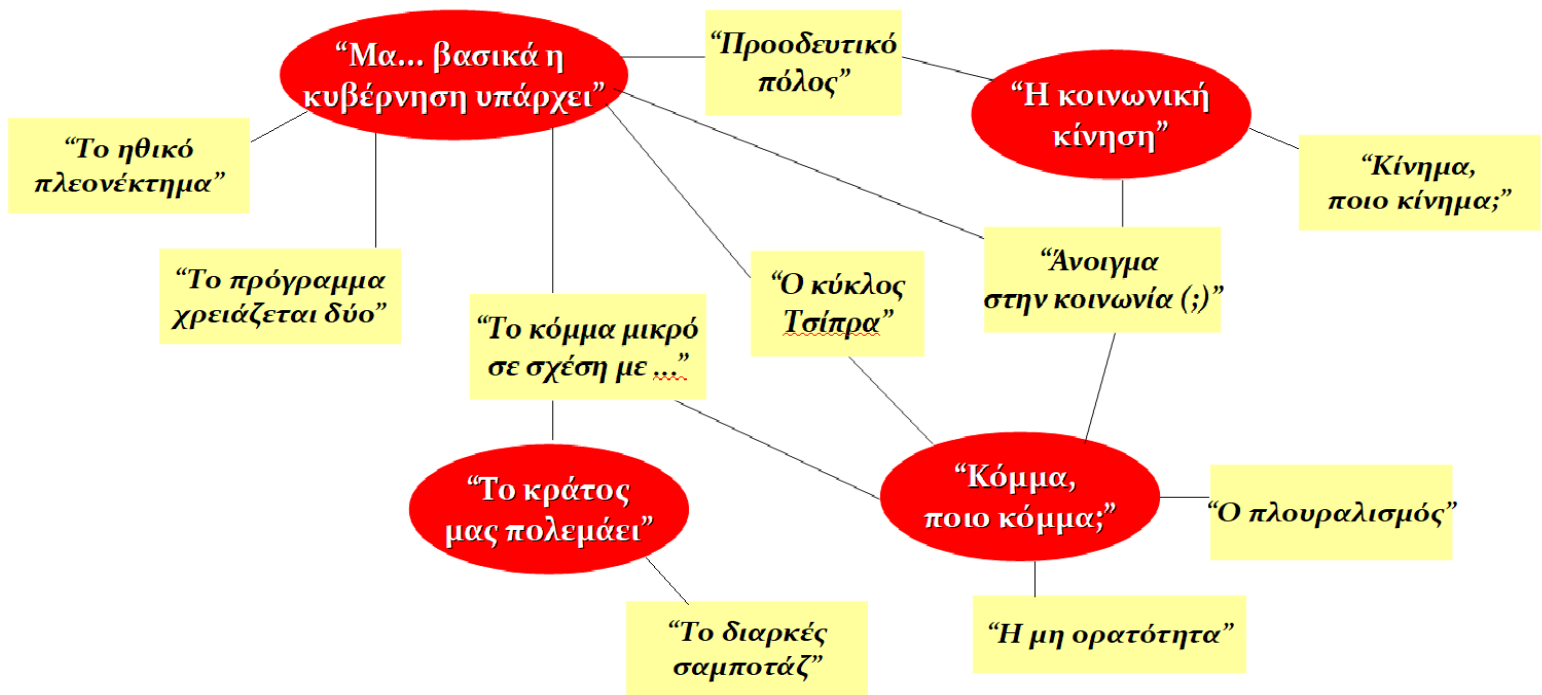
“Μα… βασικά η κυβέρνηση υπάρχει”

“Προοδευτικό πόλος”

“Η κοινωνική κίνηση”

“Το ηθικό πλεονέκτημα”

“Κίνημα, ποιο κίνημα;”

“Το πρόγραμμα χρειάζεται δύο”

“Άνοιγμα στην κοινωνία (;)”

“Ο κύκλος Τσίπρα”

“Το κόμμα μικρό σε σχέση με …”

“Το κράτος μας πολεμάει”

“Κόμμα, ποιο κόμμα;”

“Ο πλουραλισμός”

“Το διαρκές σαμποτάζ”

“Η μη ορατότητα”